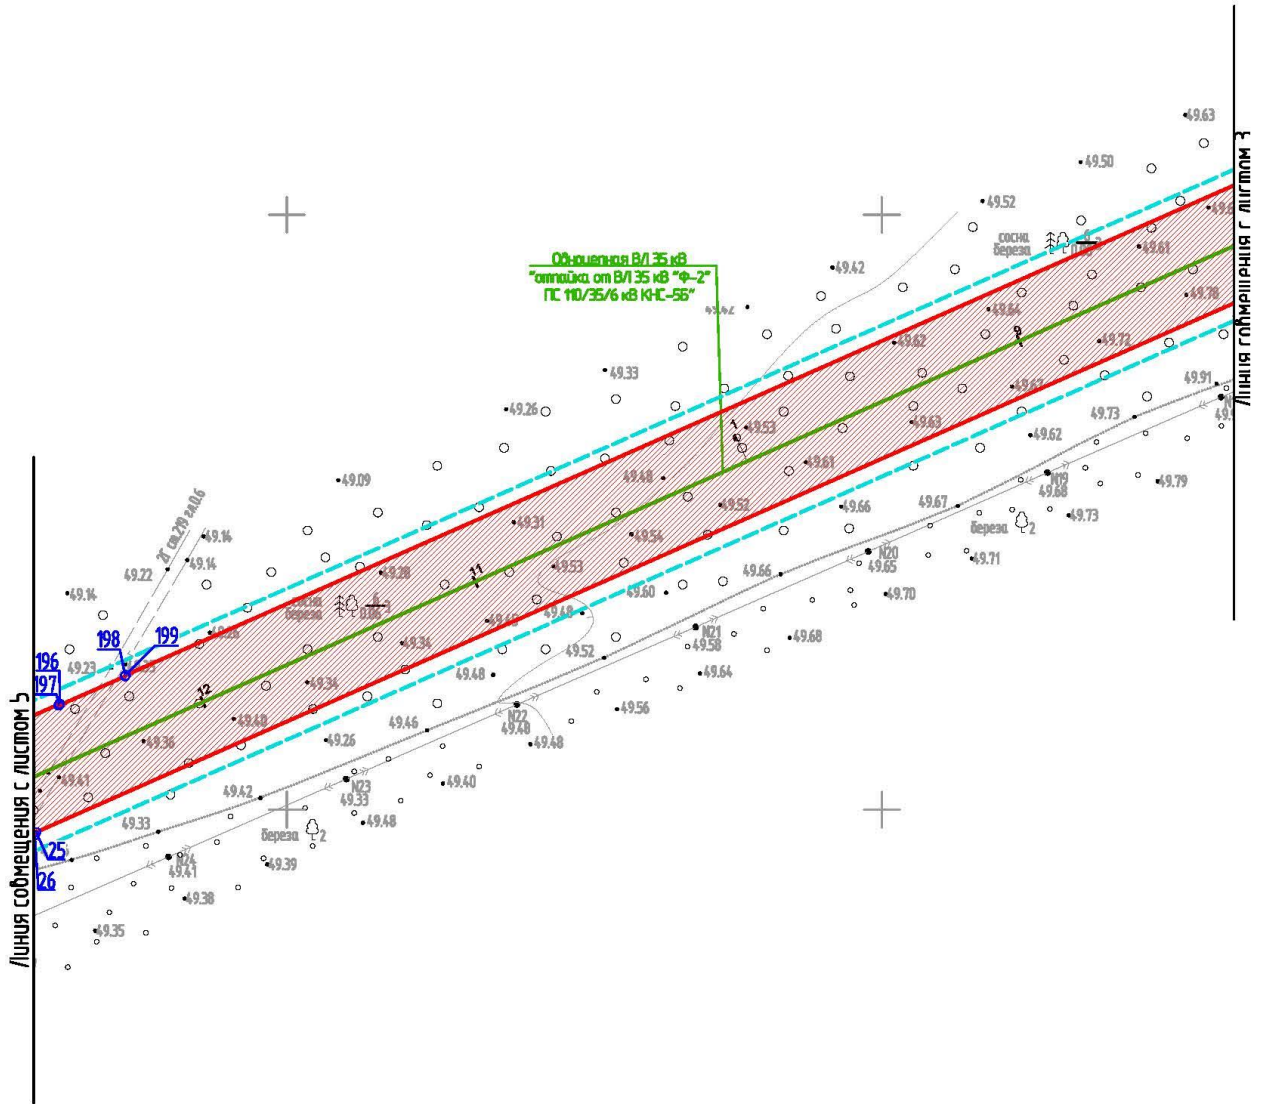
Линия совмещения с листом 3

Линия совмещения с листом 5

Одноцепная ВЛ 35 кВ
"отпайка от ВЛ 35 кВ "Ф-2"
ПС 110/35/6 кВ КНС-5Б"

49.63
49.50
49.52
сосна
береза
49.61
49.78
49.42
49.62
49.64
49.72
49.33
49.67
49.91
49.26
49.53
49.63
49.73
49.62
49.48
49.61
N19
49.68
49.79
49.09
49.52
49.66
49.67
49.73
49.31
49.54
береза
2
2Г св.29 р.0.6
49.14
49.14
49.22
49.53
N20
49.65
49.71
49.14
49.28
49.66
49.60
49.70
сосна
береза
49.48
49.49
N21
49.58
49.68
198
199
196
197
49.23
49.34
49.52
49.48
49.64
12
49.34
49.56
49.46
N22
49.40
49.48
49.36
49.26
49.41
49.40
49.42
N23
49.33
49.48
49.33
береза
2
25
26
N24
49.41
49.39
49.38
49.35
11
9
1